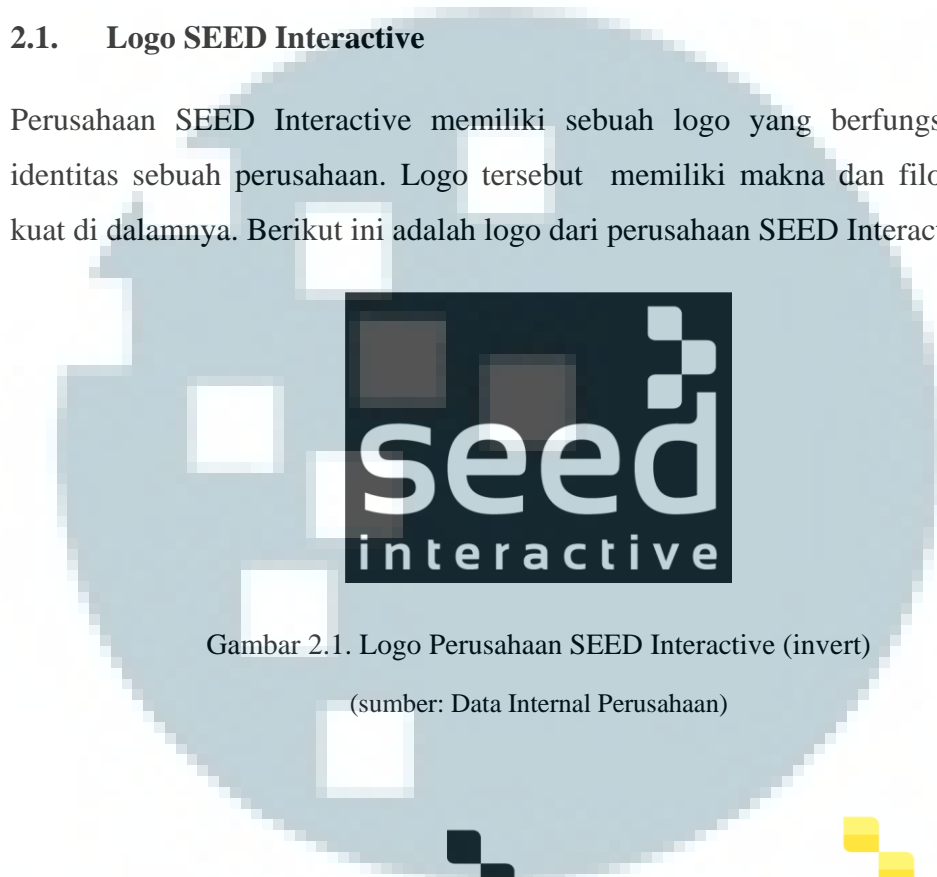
2.1. Logo SEED Interactive

Perusahaan SEED Interactive memiliki sebuah logo yang berfungs identitas sebuah perusahaan. Logo tersebut memiliki makna dan filo kuat di dalamnya. Berikut ini adalah logo dari perusahaan SEED Interac

seed
interactive

Gambar 2.1. Logo Perusahaan SEED Interactive (invert)

(sumber: Data Internal Perusahaan)